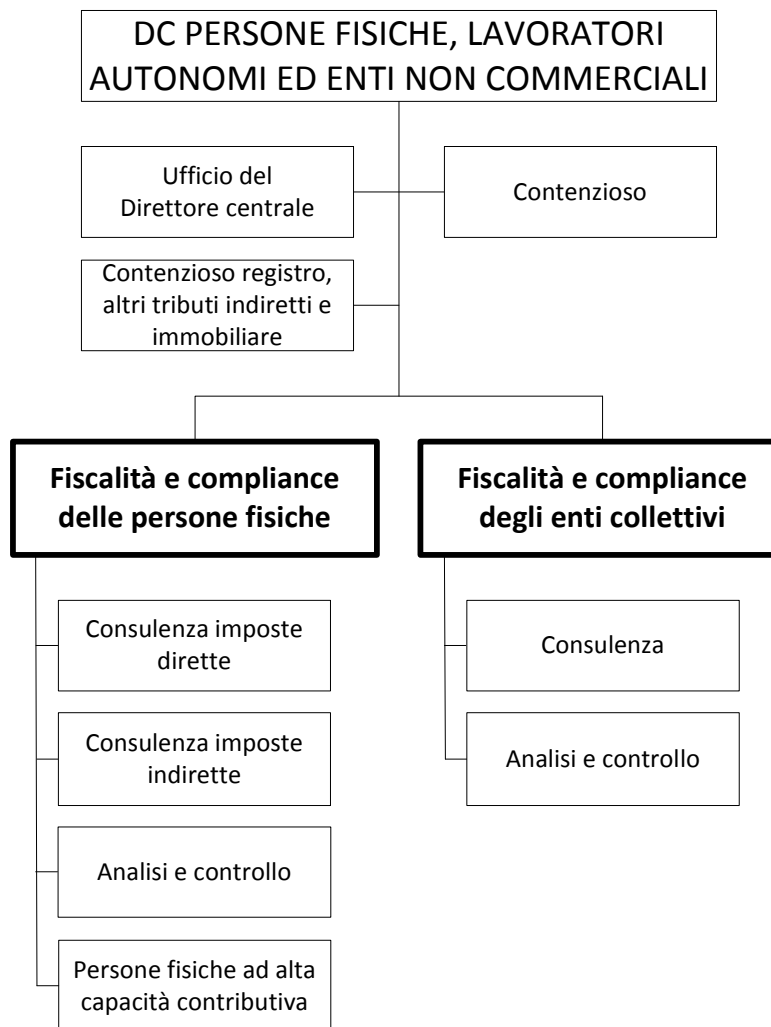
DC PERSONE FISICHE, LAVORATORI AUTONOMI ED ENTI NON COMMERCIALI

Ufficio del Direttore centrale

Contenzioso

Contenzioso registro, altri tributi indiretti e immobiliare

**Fiscalità e compliance delle persone fisiche**

Consulenza imposte dirette

Consulenza imposte indirette

Analisi e controllo

Persone fisiche ad alta capacità contributiva

**Fiscalità e compliance degli enti collettivi**

Consulenza

Analisi e controllo